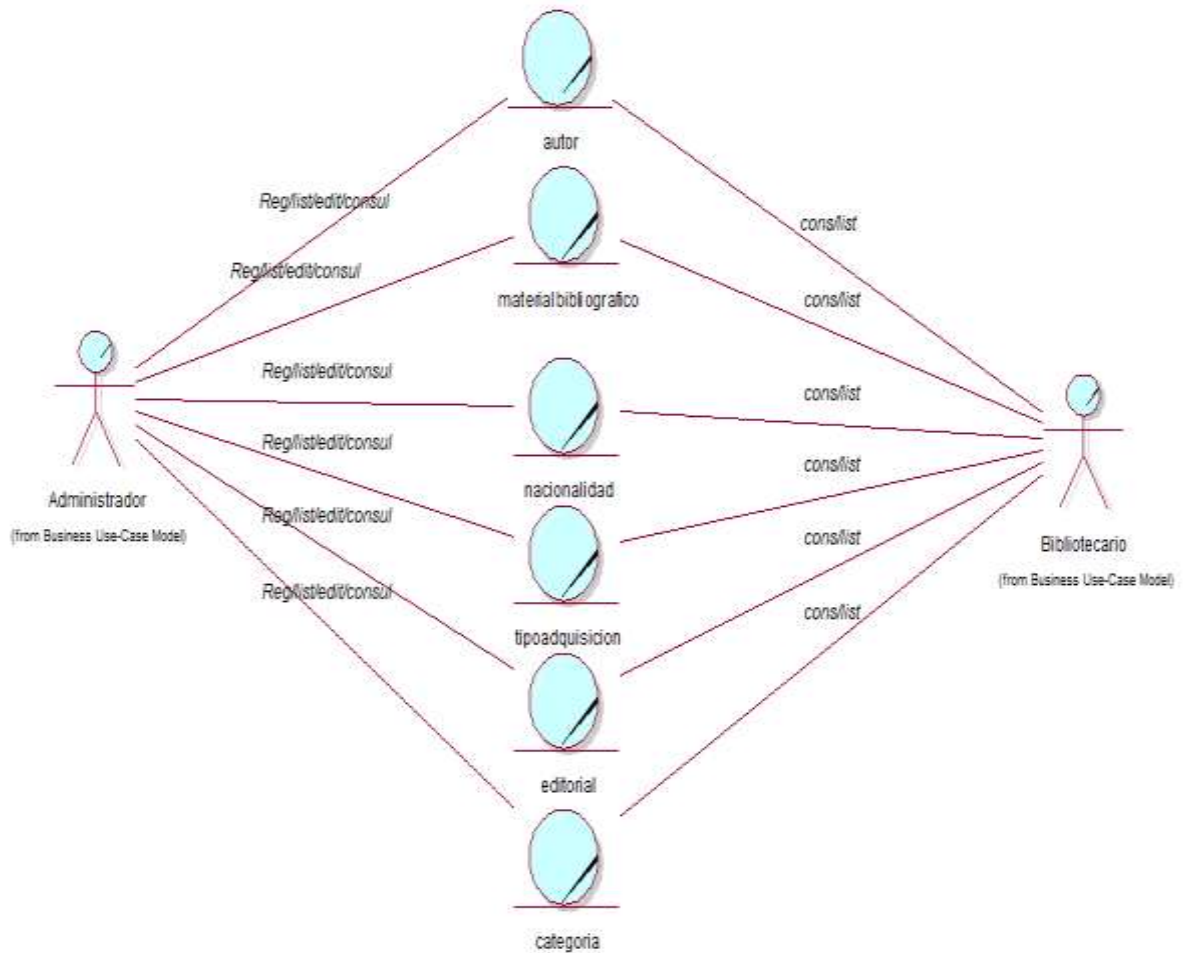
autor

Reg/list/edit/consul

Reg/list/edit/consul

cons/list

material bibliografico

cons/list

Reg/list/edit/consul

cons/list

Reg/list/edit/consul

cons/list

nacionalidad

Administrador

(from Business Use-Case Model)

Reg/list/edit/consul

cons/list

Reg/list/edit/consul

cons/list

Bibliotecario

(from Business Use-Case Model)

tipoadquisicion

editorial

categoria